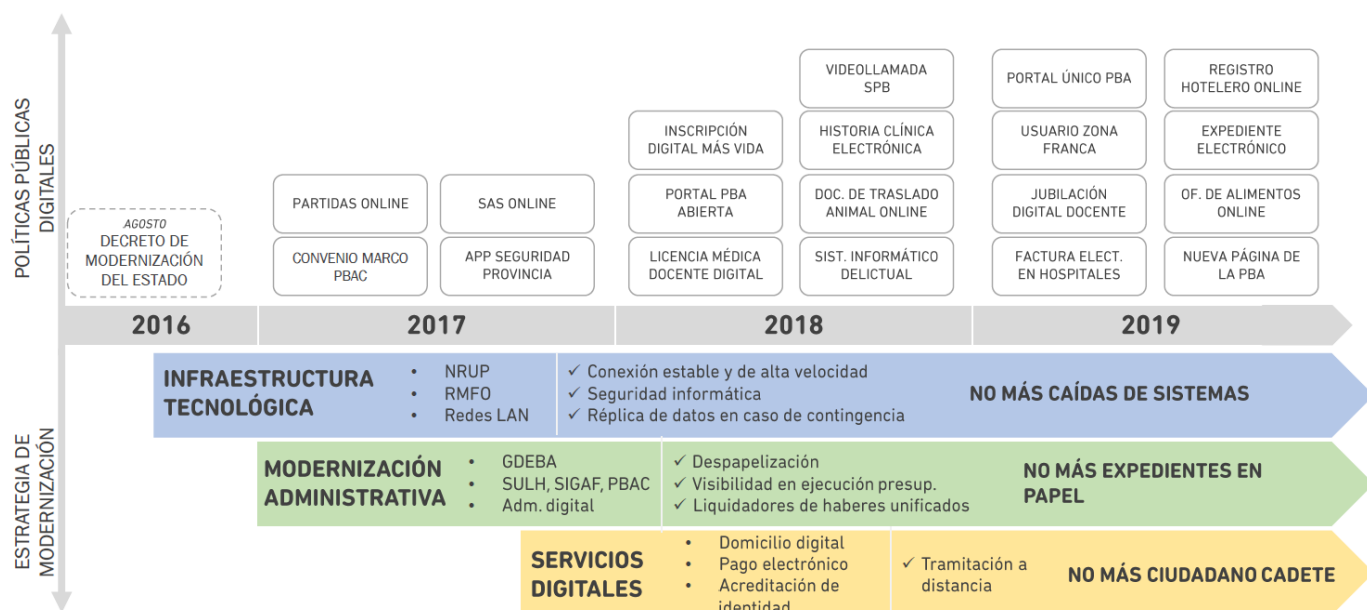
POLÍTICAS PÚBLICAS DIGITALES

AGOSTO
DECRETO DE MODERNIZACIÓN DEL ESTADO

PARTIDAS ONLINE
CONVENIO MARCO PBAC

SAS ONLINE
APP SEGURIDAD PROVINCIA

INSCRIPCIÓN DIGITAL MÁS VIDA
PORTAL PBA ABIERTA
LICENCIA MÉDICA DOCENTE DIGITAL

VIDEOLLAMADA SPB
HISTORIA CLÍNICA ELECTRÓNICA
DOC. DE TRASLADO ANIMAL ONLINE
SIST. INFORMÁTICO DELICTUAL

PORTAL ÚNICO PBA
USUARIO ZONA FRANCA
JUBILACIÓN DIGITAL DOCENTE
FACTURA ELECT. EN HOSPITALES

REGISTRO HOTELERO ONLINE
EXPEDIENTE ELECTRÓNICO
OF. DE ALIMENTOS ONLINE
NUEVA PÁGINA DE LA PBA

2016
2017
2018
2019

ESTRATEGIA DE MODERNIZACIÓN

INFRAESTRUCTURA TECNOLÓGICA
• NRUP
• RMFO
• Redes LAN
✓ Conexión estable y de alta velocidad
✓ Seguridad informática
✓ Réplica de datos en caso de contingencia
NO MÁS CAÍDAS DE SISTEMAS

MODERNIZACIÓN ADMINISTRATIVA
• GDEBA
• SULH, SIGAF, PBAC
• Adm. digital
✓ Despapelización
✓ Visibilidad en ejecución presup.
✓ Liquidadores de haberes unificados
NO MÁS EXPEDIENTES EN PAPEL

SERVICIOS DIGITALES
• Domicilio digital
• Pago electrónico
• Acreditación de identidad
✓ Tramitación a distancia
NO MÁS CIUDADANO CADETE